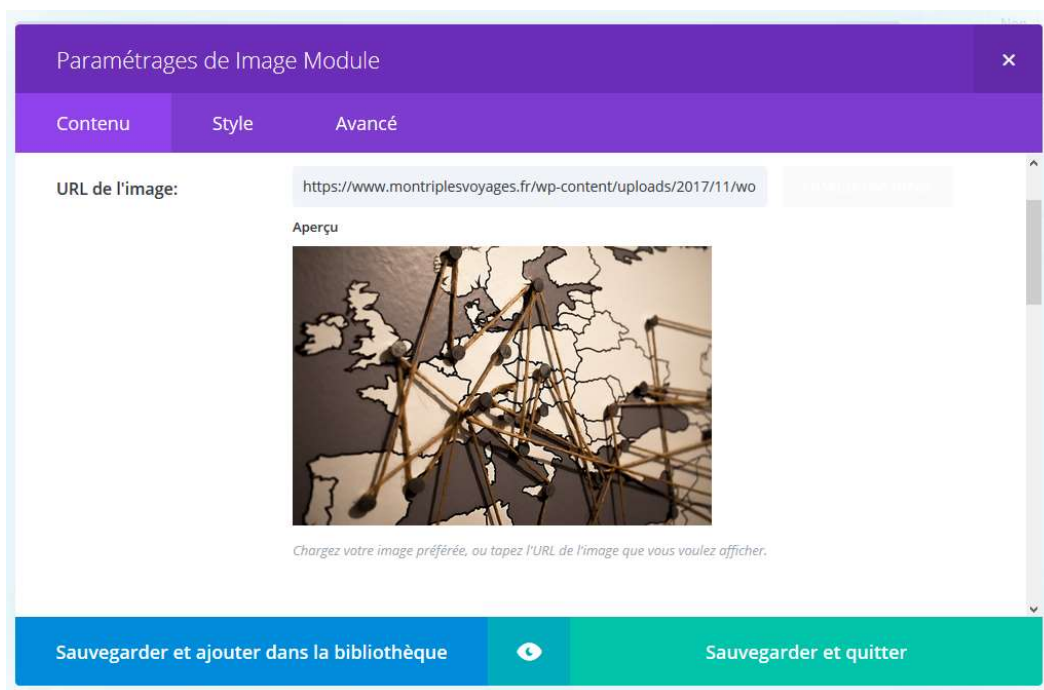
Paramétrages de Image Module

×

Contenu Style Avancé

URL de l'image:

https://www.montriplesvoyages.fr/wp-content/uploads/2017/11/wo

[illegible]

Aperçu

Chargez votre image préférée, ou tapez l'URL de l'image que vous voulez afficher.

Sauvegarder et ajouter dans la bibliothèque

Sauvegarder et quitter